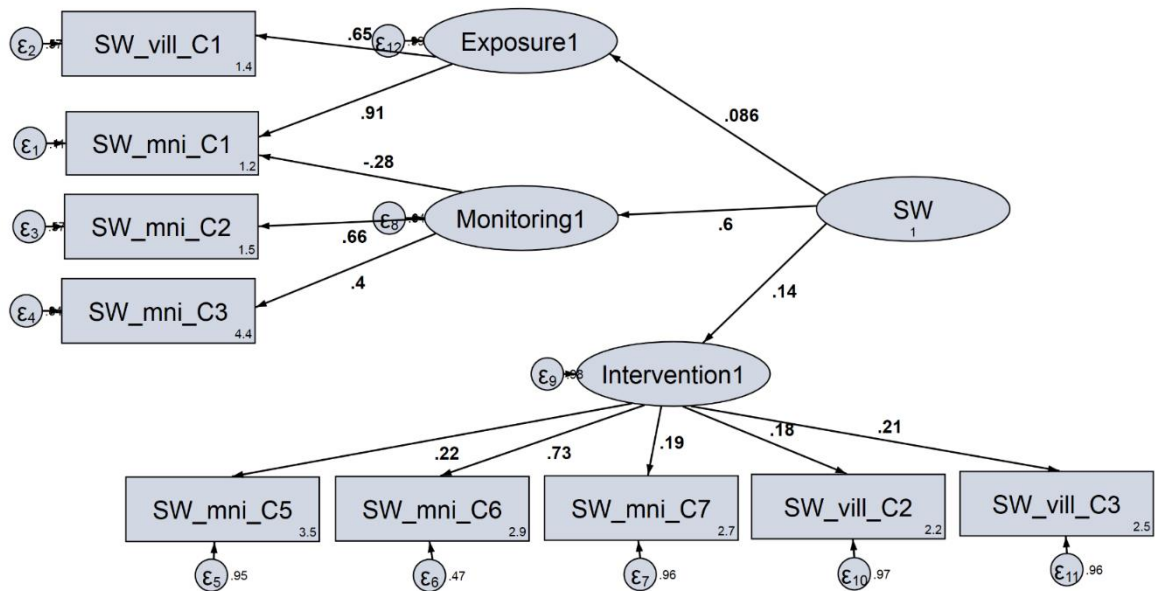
$\varepsilon_2$ .57 SW_vill_C1 1.4

.65 $\varepsilon_{12}$ .99 Exposure1

.91

.086

$\varepsilon_1$ .11 SW_mni_C1 1.2

-.28

$\varepsilon_3$ .57 SW_mni_C2 1.5

$\varepsilon_8$ .64 Monitoring1

.66

.6

SW 1

$\varepsilon_4$ SW_mni_C3 4.4

.4

.14

$\varepsilon_9$ .98 Intervention1

.22 .73 .19 .18 .21

SW_mni_C5 3.5

SW_mni_C6 2.9

SW_mni_C7 2.7

SW_vill_C2 2.2

SW_vill_C3 2.5

$\varepsilon_5$ .95

$\varepsilon_6$ .47

$\varepsilon_7$ .96

$\varepsilon_{10}$ .97

$\varepsilon_{11}$ .96